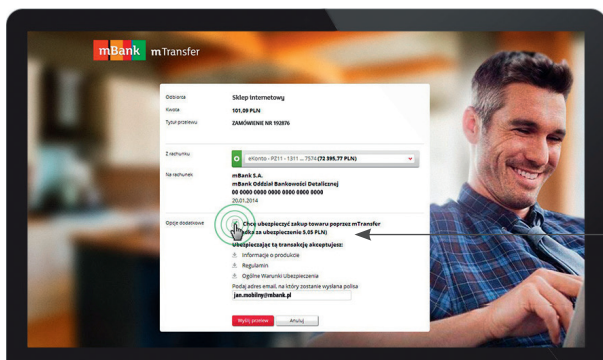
mBank mTransfer

Odbiorca
Sklep Internetowy

Kwota
101.09 PLN

Tytuł przelewu
ZAMÓWIENIE NR 192876

Z rachunku
eKonto - PE11 - 1311 ... 7574 (72 395.77 PLN)

Na rachunek
mBank S.A.
mBank Oddział Bankowości Detalicznej
00 0000 0000 0000 0000 0000 0000
20.01.2014

Opcje dodatkowe
Chcę ubezpieczyć zakup towaru poprzez mTransfer
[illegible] za ubezpieczenie 5.05 PLN)

Ubezpieczając tą transakcję akceptujesz:
Informacja o produkcie
Regulamin
Ogólne Warunki Ubezpieczenia

Podaj adres email, na który zostanie wysłana polisa
jan.mobilny@mbank.pl

Wyślij przelew
Anuluj